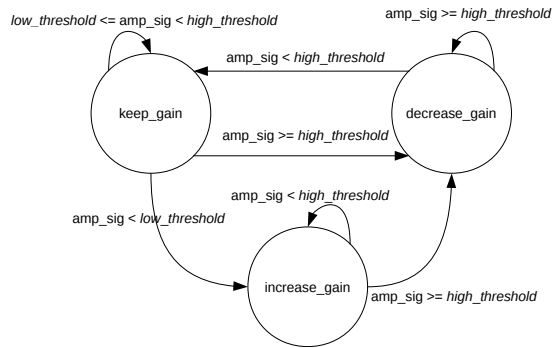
low_threshold <= amp_sig < high_threshold

amp_sig >= high_threshold

amp_sig < high_threshold

keep_gain

decrease_gain

amp_sig >= high_threshold

amp_sig < high_threshold

amp_sig < low_threshold

increase_gain

amp_sig >= high_threshold